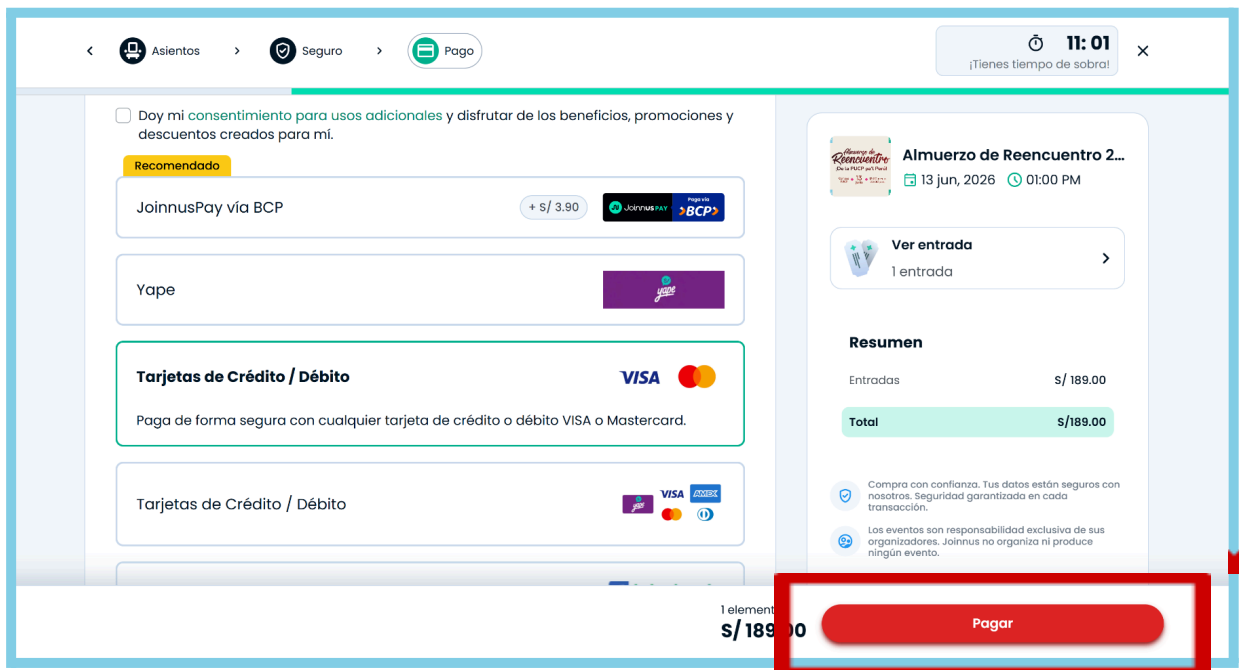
Asientos › Seguro › Pago

11: 01
¡Tienes tiempo de sobra!

×

Doy mi consentimiento para usos adicionales y disfrutar de los beneficios, promociones y descuentos creados para mí.

Recomendado

JoinnusPay vía BCP
+ S/ 3.90
JoinnusPAY Paga vía BCP

Yape
yape

Tarjetas de Crédito / Débito
VISA
Paga de forma segura con cualquier tarjeta de crédito o débito VISA o Mastercard.

Tarjetas de Crédito / Débito
yape VISA AMEX

Almuerzo de Reencuentro
¡De la PUCP pa'l Perú!

Almuerzo de Reencuentro 2...
13 jun, 2026 01:00 PM

Ver entrada
1 entrada

Resumen
Entradas S/ 189.00
Total S/189.00

Compra con confianza. Tus datos están seguros con nosotros. Seguridad garantizada en cada transacción.

Los eventos son responsabilidad exclusiva de sus organizadores. Joinnus no organiza ni produce ningún evento.

1 element
S/ 189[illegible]00

Pagar